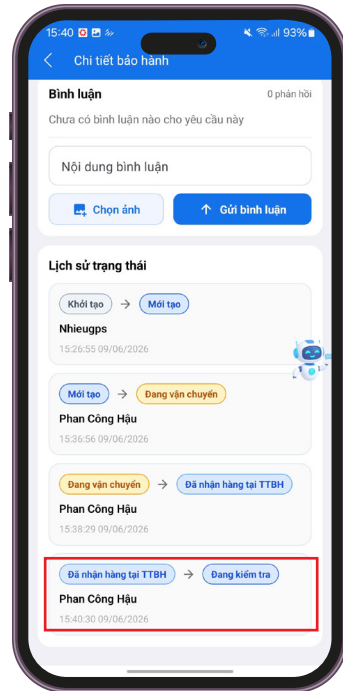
15:40 93%

Chi tiết bảo hành

Bình luận
0 phản hồi

Chưa có bình luận nào cho yêu cầu này

Nội dung bình luận

Chọn ảnh
Gửi bình luận

Lịch sử trạng thái

Khởi tạo → Mới tạo
Nhieugps
15:26:55 09/06/2026

Mới tạo → Đang vận chuyển
Phan Công Hậu
15:36:56 09/06/2026

Đang vận chuyển → Đã nhận hàng tại TTBH
Phan Công Hậu
15:38:29 09/06/2026

Đã nhận hàng tại TTBH → Đang kiểm tra
Phan Công Hậu
15:40:30 09/06/2026